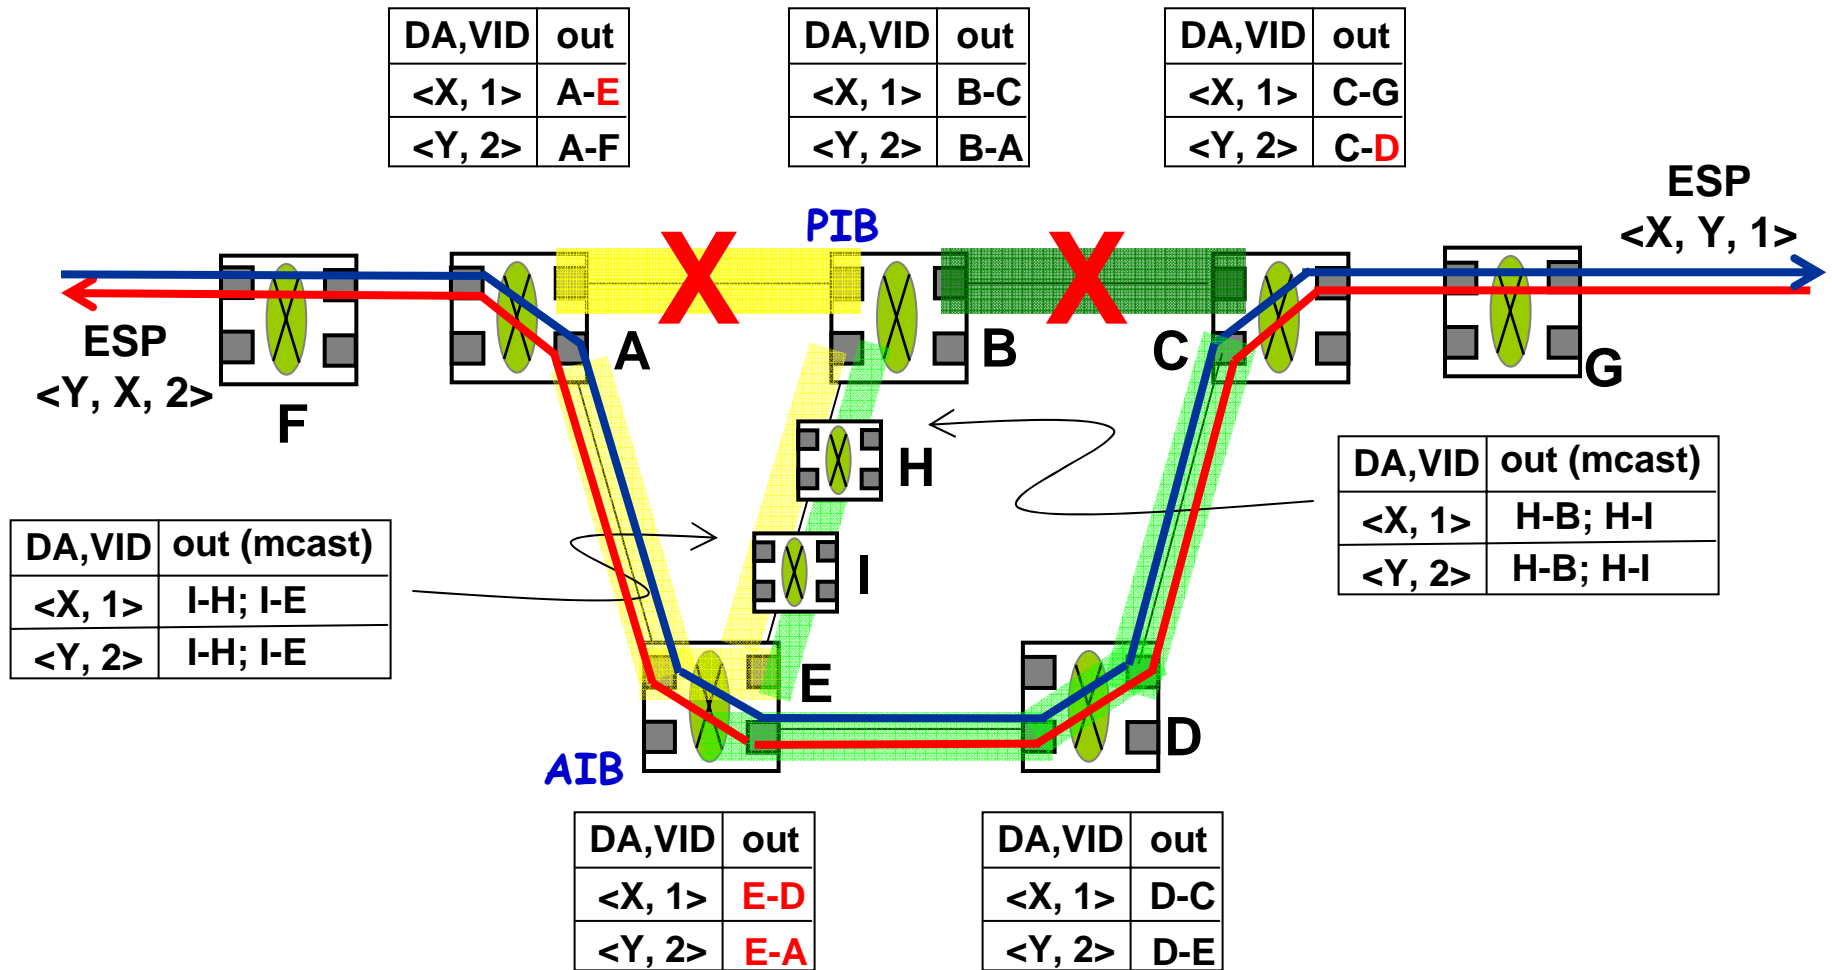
| DA,VID | out |
|---|---|
| <X, 1> | A-E |
| <Y, 2> | A-F |

| DA,VID | out |
|---|---|
| <X, 1> | B-C |
| <Y, 2> | B-A |

| DA,VID | out |
|---|---|
| <X, 1> | C-G |
| <Y, 2> | C-D |

PIB

ESP
<X, Y, 1>

ESP
<Y, X, 2>

F A B C G H I E D

| DA,VID | out (mcast) |
|---|---|
| <X, 1> | H-B; H-I |
| <Y, 2> | H-B; H-I |

| DA,VID | out (mcast) |
|---|---|
| <X, 1> | I-H; I-E |
| <Y, 2> | I-H; I-E |

AIB

| DA,VID | out |
|---|---|
| <X, 1> | E-D |
| <Y, 2> | E-A |

| DA,VID | out |
|---|---|
| <X, 1> | D-C |
| <Y, 2> | D-E |